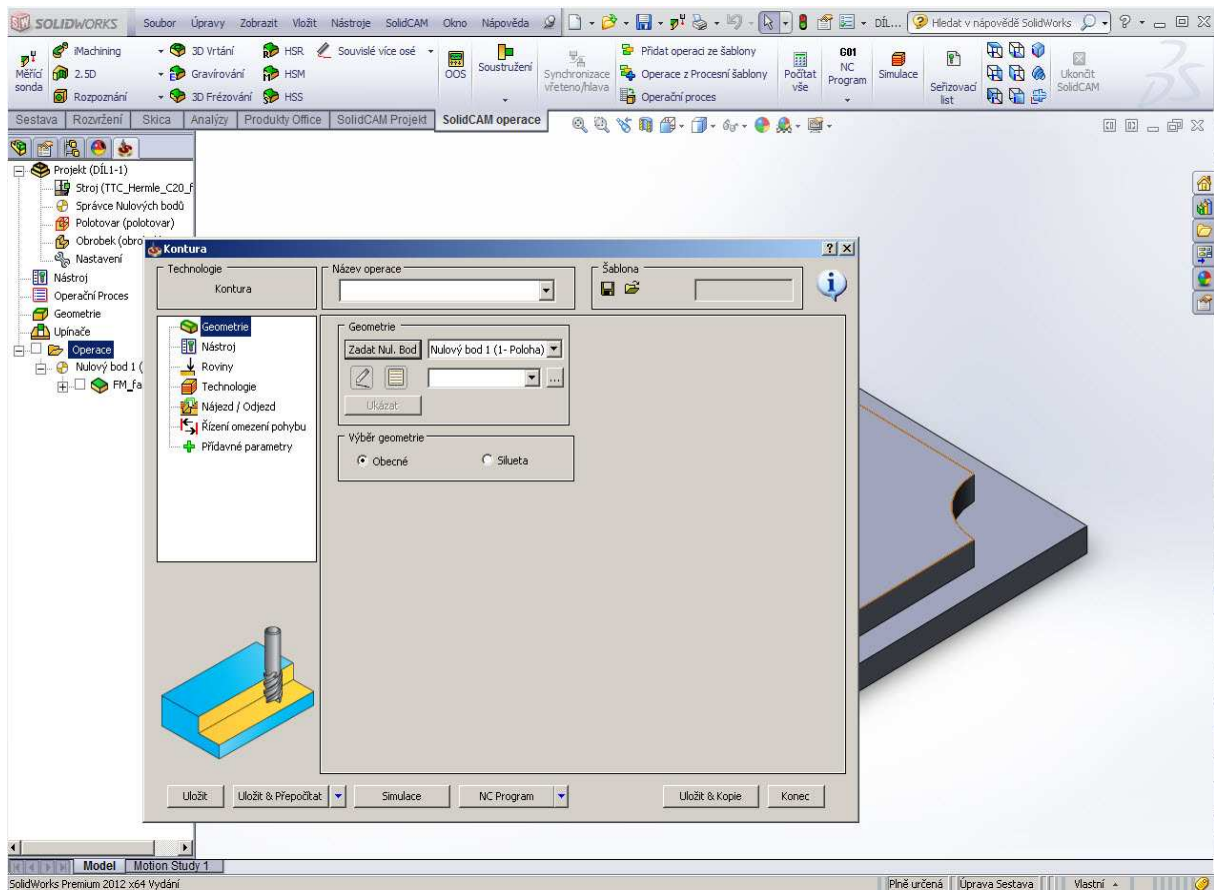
SOLIDWORKS Soubor Úpravy Zobrazit Vložit Nástroje SolidCAM Okno Nápověda DÍL... Hledat v nápovědě SolidWorks

Měřicí sonda iMachining 2.5D Rozpoznání 3D Vrtání Gravírování 3D Frézování HSR HSM HSS Souvislé více osé OOS Soustružení Synchronizace vřeteno/hlava Přidat operaci ze šablony Operace z Procesní šablony Operační proces Počítat vše G01 NC Program Simulace Seřizovací list Ukončit SolidCAM

Sestava Rozvržení Skica Analýzy Produkty Office SolidCAM Projekt SolidCAM operace

Projekt (DÍL1-1)
Stroj (TTC_Hermle_C20_f
Správce Nulových bodů
Polotovar (polotovar)
Obrobek (obro
Nastavení
Nástroj
Operační Proces
Geometrie
Upínače
Operace
Nulový bod 1 (
FM_fa

Kontura

Technologie
Kontura
Název operace
Šablona

Geometrie
Nástroj
Roviny
Technologie
Nájezd / Odjezd
Řízení omezení pohybu
Přídavné parametry

Geometrie
Zadat Nul. Bod Nulový bod 1 (1- Poloha)
Ukázat

Výběr geometrie
Obecné Silueta

Uložit Uložit & Přepočítat Simulace NC Program Uložit & Kopie Konec

Model Motion Study 1
SolidWorks Premium 2012 x64 Vydání
Plně určená Úprava Sestava Vlastní